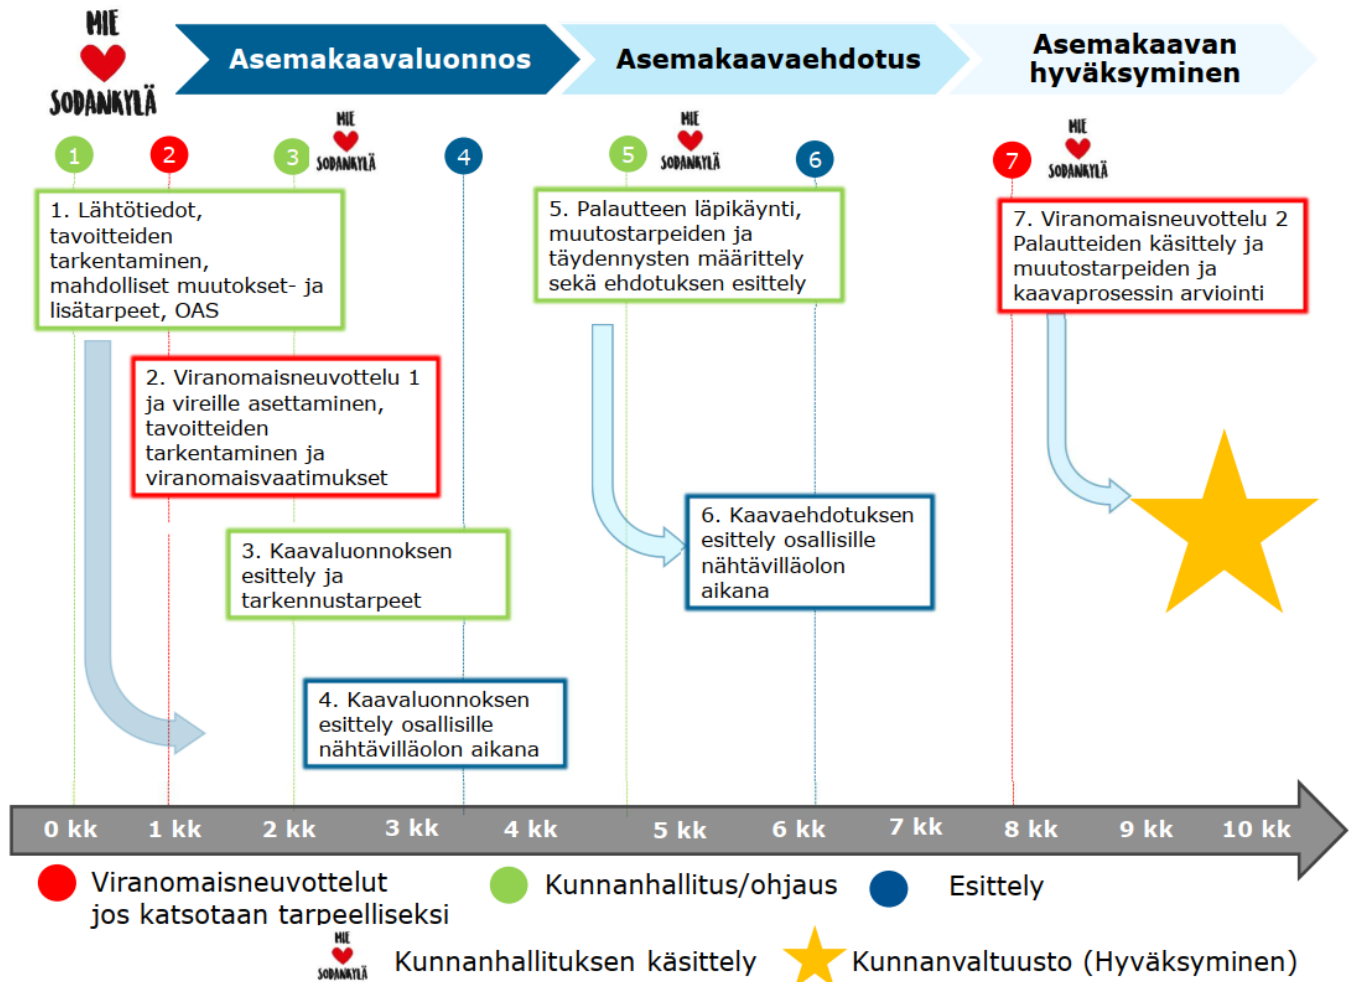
MIE SODANKYLÄ

Asemakaavaluonnos

Asemakaavaehdotus

Asemakaavan hyväksyminen

1

2

3

MIE SODANKYLÄ

4

5

MIE SODANKYLÄ

6

7

MIE SODANKYLÄ

1. Lähtötiedot, tavoitteiden tarkentaminen, mahdolliset muutokset- ja lisätarpeet, OAS

2. Viranomaisneuvottelu 1 ja vireille asettaminen, tavoitteiden tarkentaminen ja viranomaisvaatimukset

3. Kaavaluonnoksen esittely ja tarkennustarpeet

4. Kaavaluonnoksen esittely osallisille nähtävilläolon aikana

5. Palautteen läpikäynti, muutostarpeiden ja täydennysten määrittely sekä ehdotuksen esittely

6. Kaavaehdotuksen esittely osallisille nähtävilläolon aikana

7. Viranomaisneuvottelu 2 Palautteiden käsittely ja muutostarpeiden ja kaavaprosessin arviointi

0 kk 1 kk 2 kk 3 kk 4 kk 5 kk 6 kk 7 kk 8 kk 9 kk 10 kk

Viranomaisneuvottelut jos katsotaan tarpeelliseksi

Kunnanhallitus/ohjaus

Esittely

MIE SODANKYLÄ

Kunnanhallituksen käsittely

Kunnanvaltuusto (Hyväksyminen)